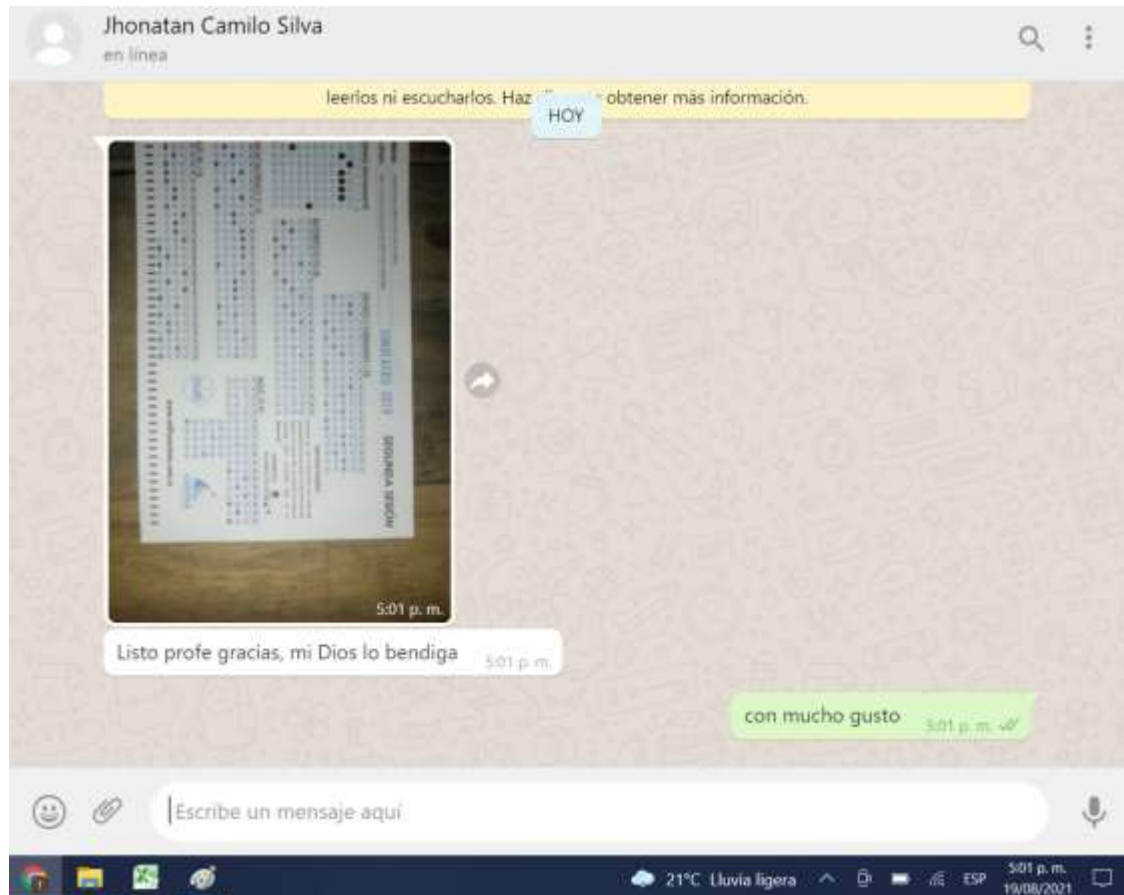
Jhonatan Camilo Silva
en línea

leerlos ni escucharlos. Haz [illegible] obtener más información.

HOY

SEGUNDA SESIÓN

5:01 p. m.

Listo profe gracias, mi Dios lo bendiga 5:01 p. m.

con mucho gusto 5:01 p. m.

Escribe un mensaje aquí

21°C Lluvia ligera ESP 5:01 p. m. 19/08/2021